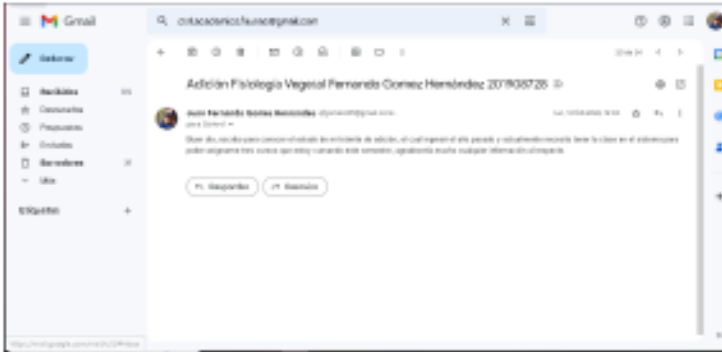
Gmail

criticacademico.fauna@gmail.com

Redactar

Recibidos

Destacados

Pospuestos

Enviados

Borradores

Más

Etiquetas

Adición Fisiología Vegetal Fernando Gomez Hernández 2019038728

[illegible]

para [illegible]

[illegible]

Responder

Reenviar